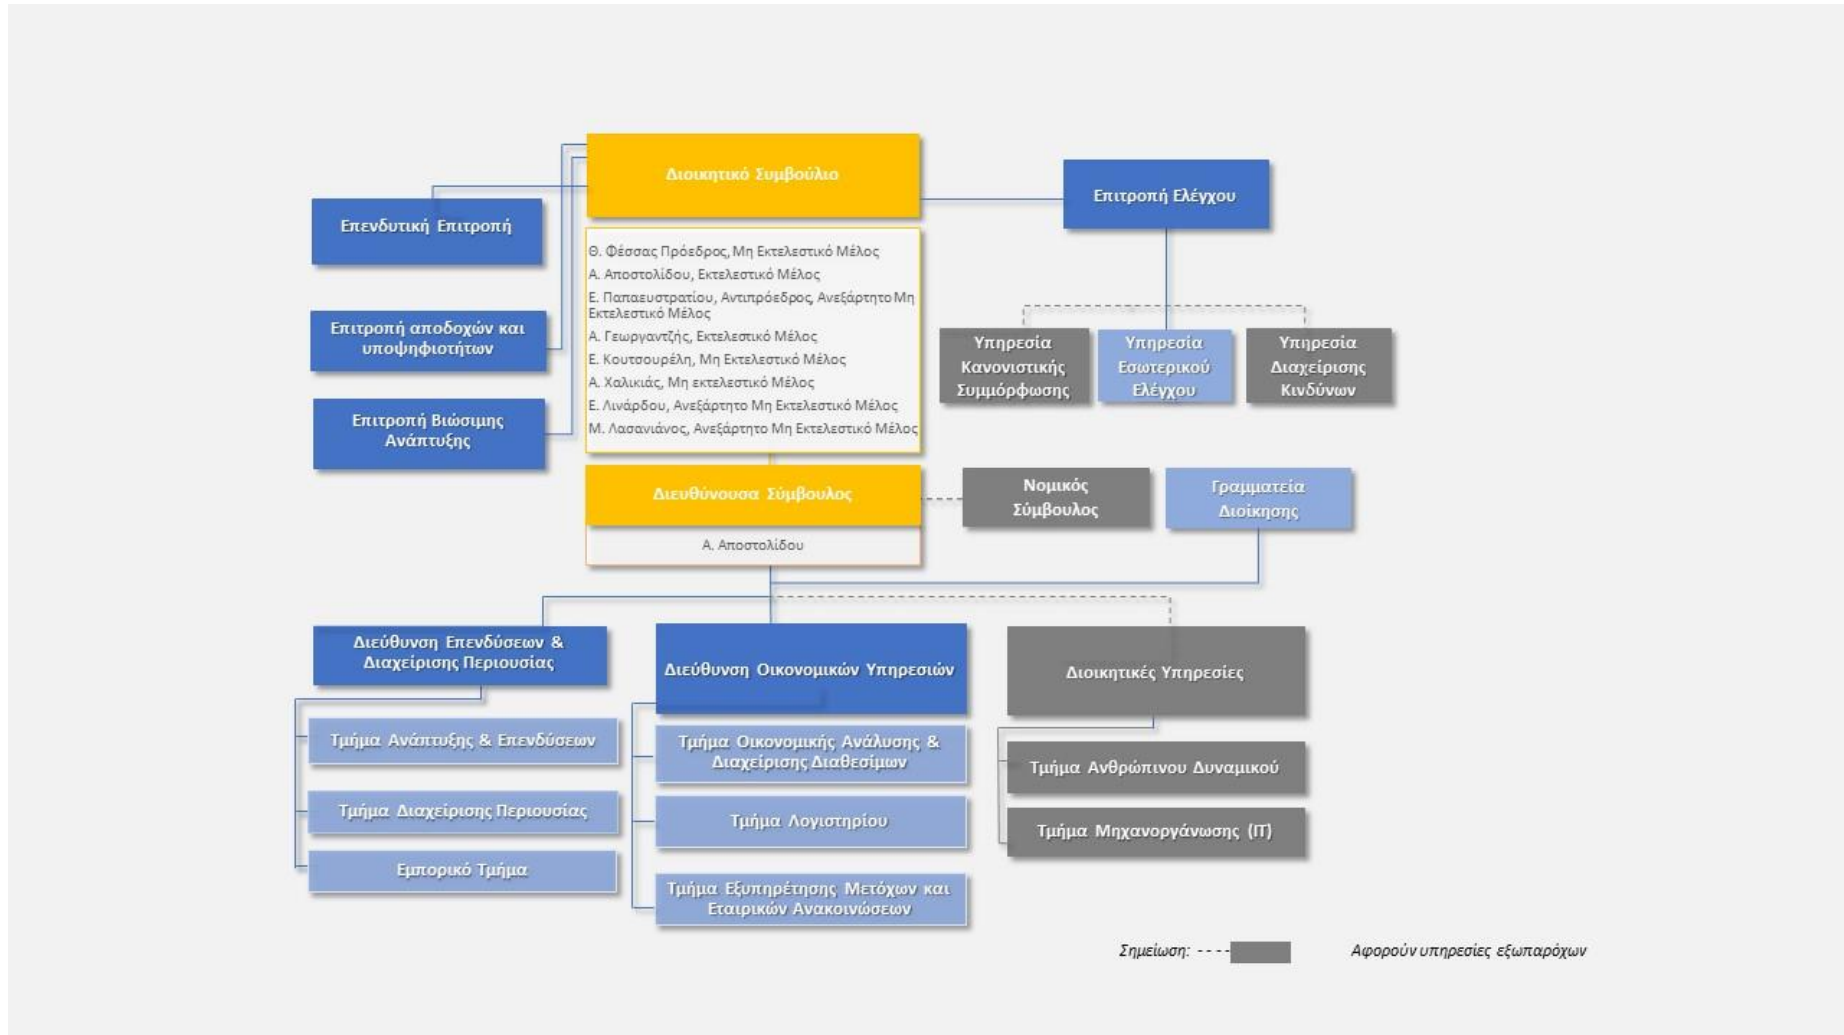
Διοικητικό Συμβούλιο

Επιτροπή Ελέγχου

Επενδυτική Επιτροπή

Θ. Φέσσας Πρόεδρος, Μη Εκτελεστικό Μέλος
Α. Αποστολίδου, Εκτελεστικό Μέλος
Ε. Παπαευστρατίου, Αντιπρόεδρος, Ανεξάρτητο Μη Εκτελεστικό Μέλος
Α. Γεωργαντζής, Εκτελεστικό Μέλος
Ε. Κουτσουρέλη, Μη Εκτελεστικό Μέλος
Α. Χαλικιάς, Μη εκτελεστικό Μέλος
Ε. Λινάρδου, Ανεξάρτητο Μη Εκτελεστικό Μέλος
Μ. Λασανιάνος, Ανεξάρτητο Μη Εκτελεστικό Μέλος

Επιτροπή αποδοχών και υποψηφιοτήτων

Επιτροπή Βιώσιμης Ανάπτυξης

Υπηρεσία Κανονιστικής Συμμόρφωσης

Υπηρεσία Εσωτερικού Ελέγχου

Υπηρεσία Διαχείρισης Κινδύνων

Διευθύνουσα Σύμβουλος

Α. Αποστολίδου

Νομικός Σύμβουλος

Γραμματεία Διοίκησης

Διεύθυνση Επενδύσεων & Διαχείρισης Περιουσίας

Διεύθυνση Οικονομικών Υπηρεσιών

Διοικητικές Υπηρεσίες

Τμήμα Ανάπτυξης & Επενδύσεων

Τμήμα Διαχείρισης Περιουσίας

Εμπορικό Τμήμα

Τμήμα Οικονομικής Ανάλυσης & Διαχείρισης Διαθεσίμων

Τμήμα Λογιστηρίου

Τμήμα Εξυπηρέτησης Μετόχων και Εταιρικών Ανακοινώσεων

Τμήμα Ανθρώπινου Δυναμικού

Τμήμα Μηχανοργάνωσης (IT)

Σημείωση: - - - Αφορούν υπηρεσίες εξωπαρόχων